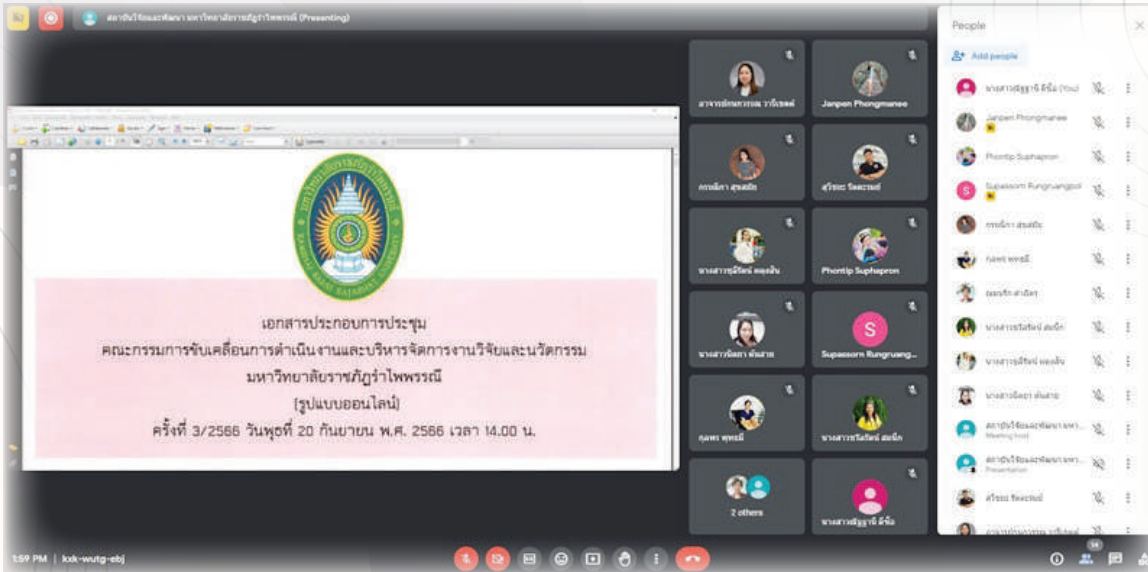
สถาบันวิจัยและพัฒนา มหาวิทยาลัยราชภัฏรำไพพรรณี (Presenting)

เอกสารประกอบการประชุม
คณะกรรมการขับเคลื่อนการดำเนินงานและบริหารจัดการงานวิจัยและนวัตกรรม
มหาวิทยาลัยราชภัฏรำไพพรรณี
(รูปแบบออนไลน์)
ครั้งที่ 3/2566 วันพุธที่ 20 กันยายน พ.ศ. 2566 เวลา 14.00 น.

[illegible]
Janpen Phongmanee
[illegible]
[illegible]
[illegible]
Phontip Suphapron
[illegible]
S
Supassorn Rungruang...
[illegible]
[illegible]
2 others
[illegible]

People
Add people
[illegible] (You)
Janpen Phongmanee
Phontip Suphapron
S
Supassorn Rungruangpol
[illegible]
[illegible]
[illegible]
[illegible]
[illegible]
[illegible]
สถาบันวิจัยและพัฒนา มหา...
Meeting host
สถาบันวิจัยและพัฒนา มหา...
Presentation
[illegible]
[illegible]

1:59 PM | kxk-wutg-ebj
14